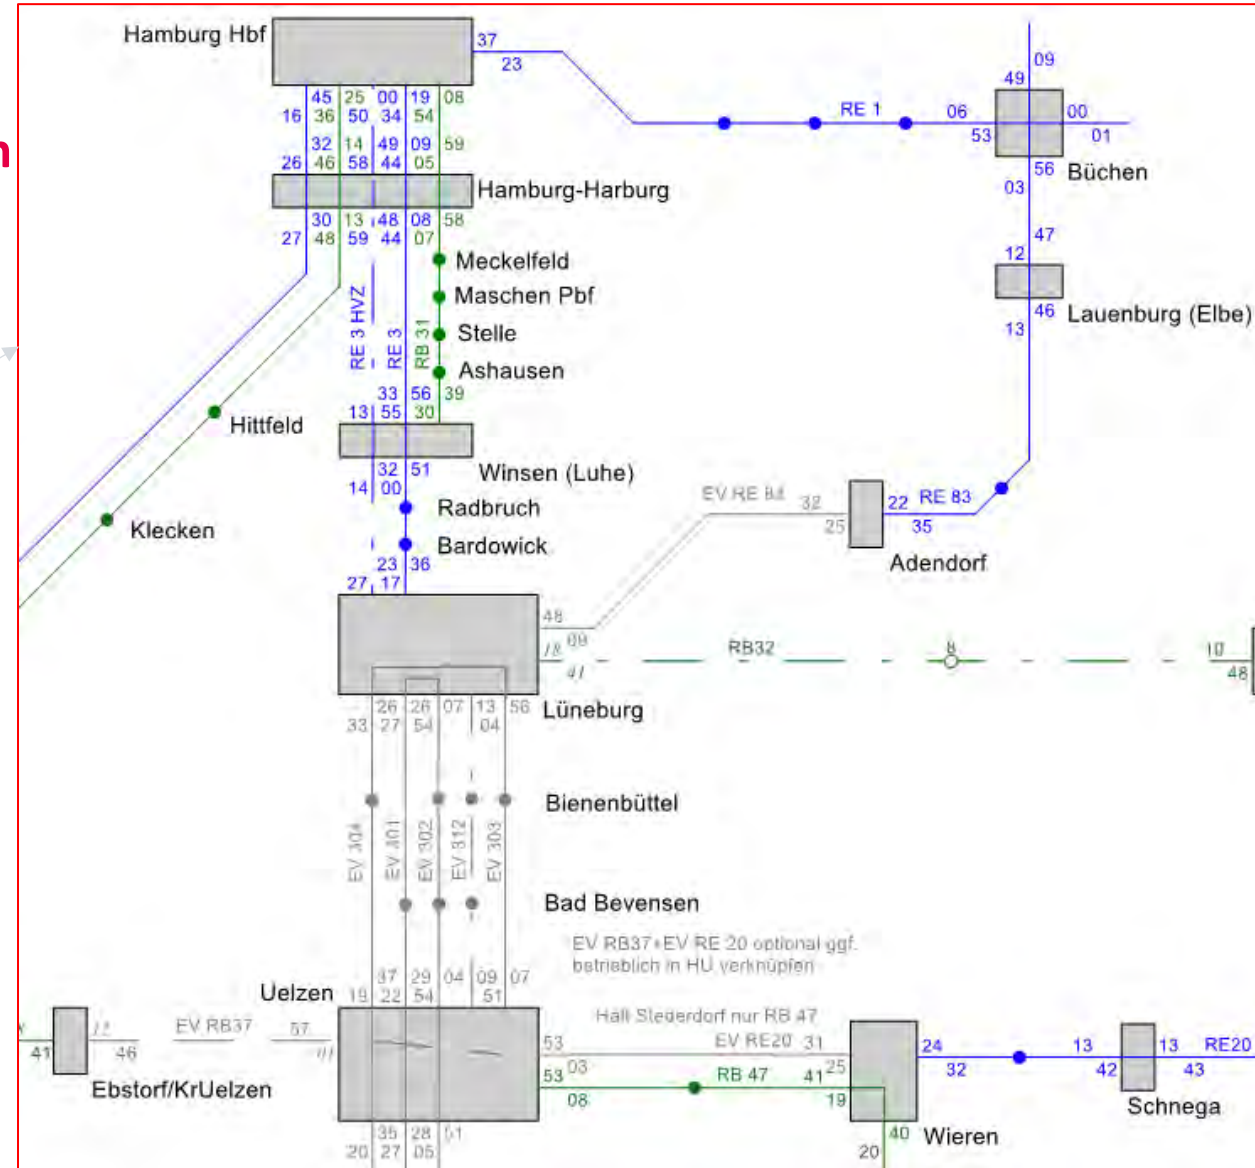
Hamburg Hbf
37
23
45 25 00 19 08
16 36 50 34 54
32 14 49 09 59
26 46 58 44 05
Hamburg-Harburg
30 13 48 08 58
27 48 59 44 07
Meckelfeld
Maschen Pbf
Stelle
Ashausen
RE 3 HVZ
RE 3
RB 31
33 56 39
13 55 30
Hittfeld
Winsen (Luhe)
32 51
14 00
Radbruch
Bardowick
23 36
27 17
Klecken
RE 1
06
53
49
09
00
01
56
03
Büchen
47
12
46
13
Lauenburg (Elbe)
EV RE 84
32
25
22
RE 83
35
Adendorf
48
18 09
41
RB32
8
10
48
26 26 07 13 56
33 27 54 04
Lüneburg
Bienenbüttel
EV 304
EV 401
EV 302
EV 312
EV 303
Bad Bevensen
EV RB37+EV RE 20 optional ggf. betrieblich in HU verknüpfen
37 29 04 09 07
Uelzen
19 22 54 51
41
12
46
EV RB37
57
01
Ebstorf/KrUelzen
Halt Stederdorf nur RB 47
53
EV RE20
31
03
25
53
RB 47
41
08
19
35 28 51
20 27 05
24
32
13
42
13
RE20
43
Schnega
40
Wieren
20